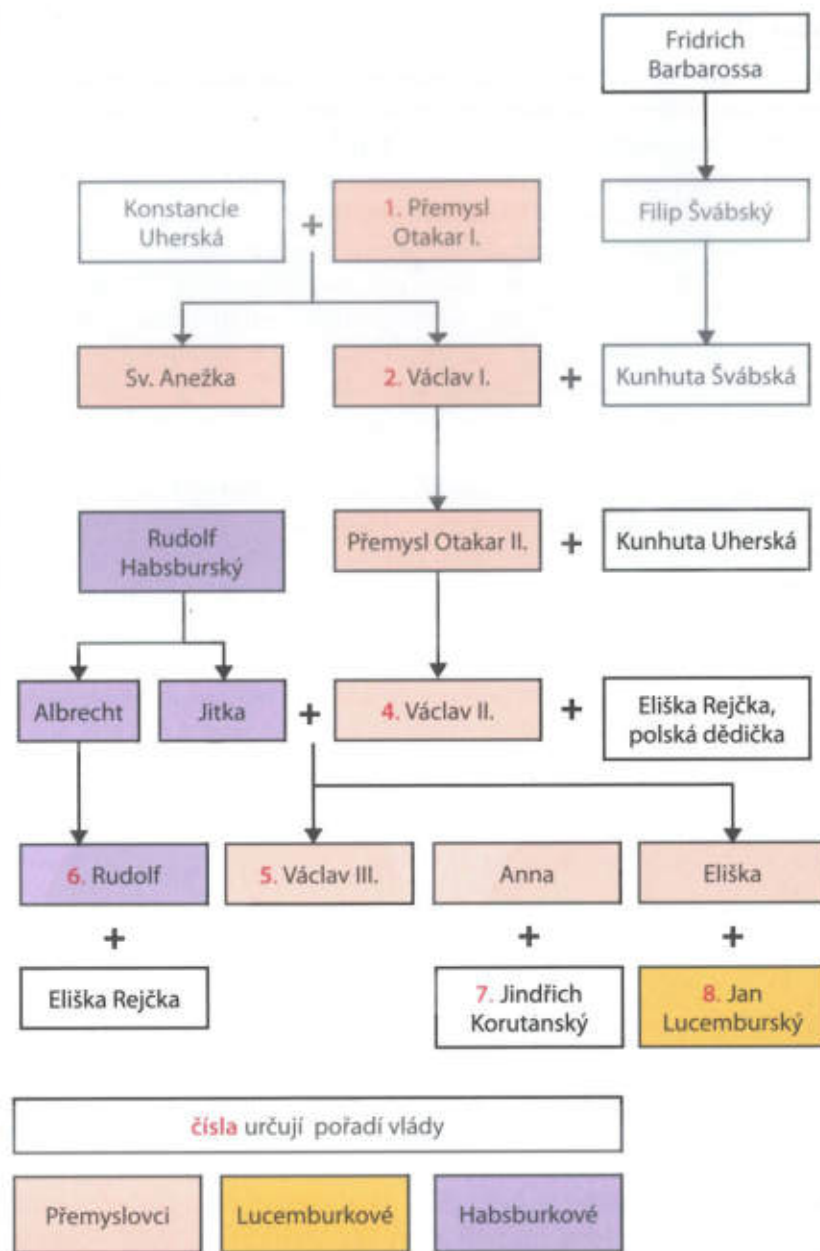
Fridrich Barbarossa

Konstancie Uherská + 1. Přemysl Otakar I.

Filip Švábský

Sv. Anežka

2. Václav I. + Kunhuta Švábská

Rudolf Habsburský

Přemysl Otakar II. + Kunhuta Uherská

Albrecht

Jitka + 4. Václav II. + Eliška Rejčka, polská dědička

6. Rudolf + Eliška Rejčka

5. Václav III.

Anna + 7. Jindřich Korutanský

Eliška + 8. Jan Lucemburský

čísla určují pořadí vlády

Přemyslovci

Lucemburkové

Habsburkové